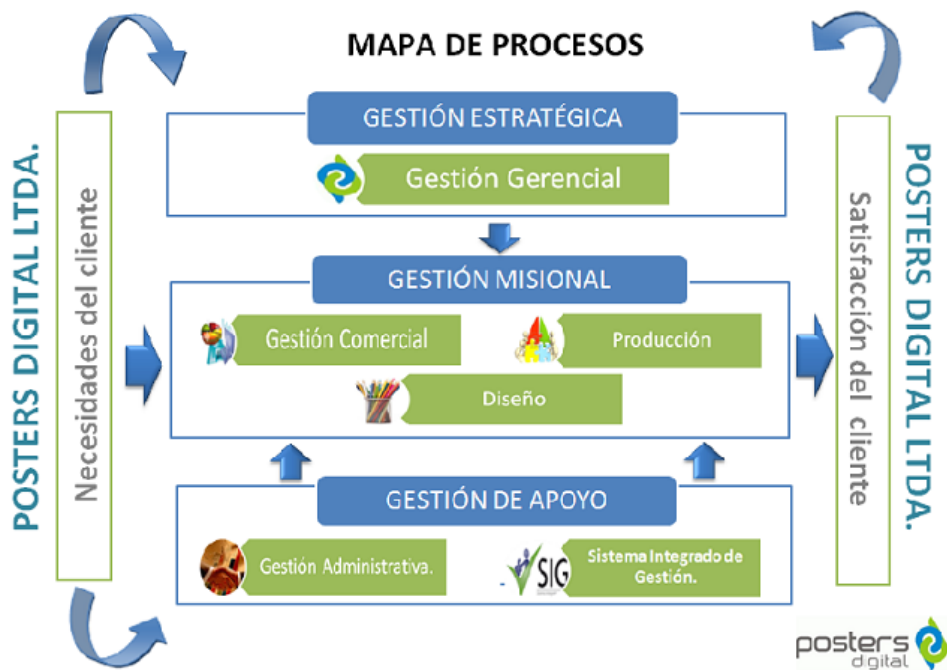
MAPA DE PROCESOS

POSTERS DIGITAL LTDA.

Necesidades del cliente

GESTIÓN ESTRATÉGICA

Gestión Gerencial

GESTIÓN MISIONAL

Gestión Comercial

Producción

Diseño

GESTIÓN DE APOYO

Gestión Administrativa.

SIG

Sistema Integrado de Gestión.

Satisfacción del cliente

POSTERS DIGITAL LTDA.

posters digital